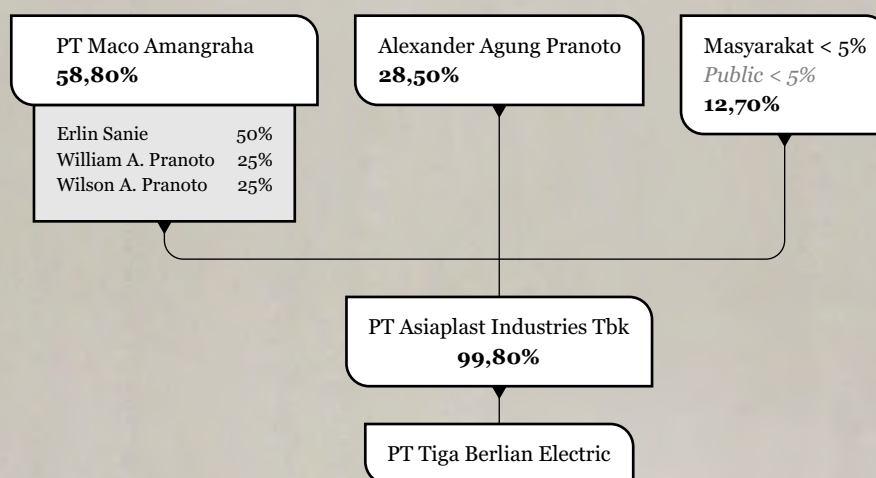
PT Maco Amangraha
**58,80%**

| Erlin Sanie | 50% |
|---|---|
| William A. Pranoto | 25% |
| Wilson A. Pranoto | 25% |

Alexander Agung Pranoto
**28,50%**

Masyarakat < 5%
*Public < 5%*
**12,70%**

PT Asiaplast Industries Tbk
**99,80%**

PT Tiga Berlian Electric